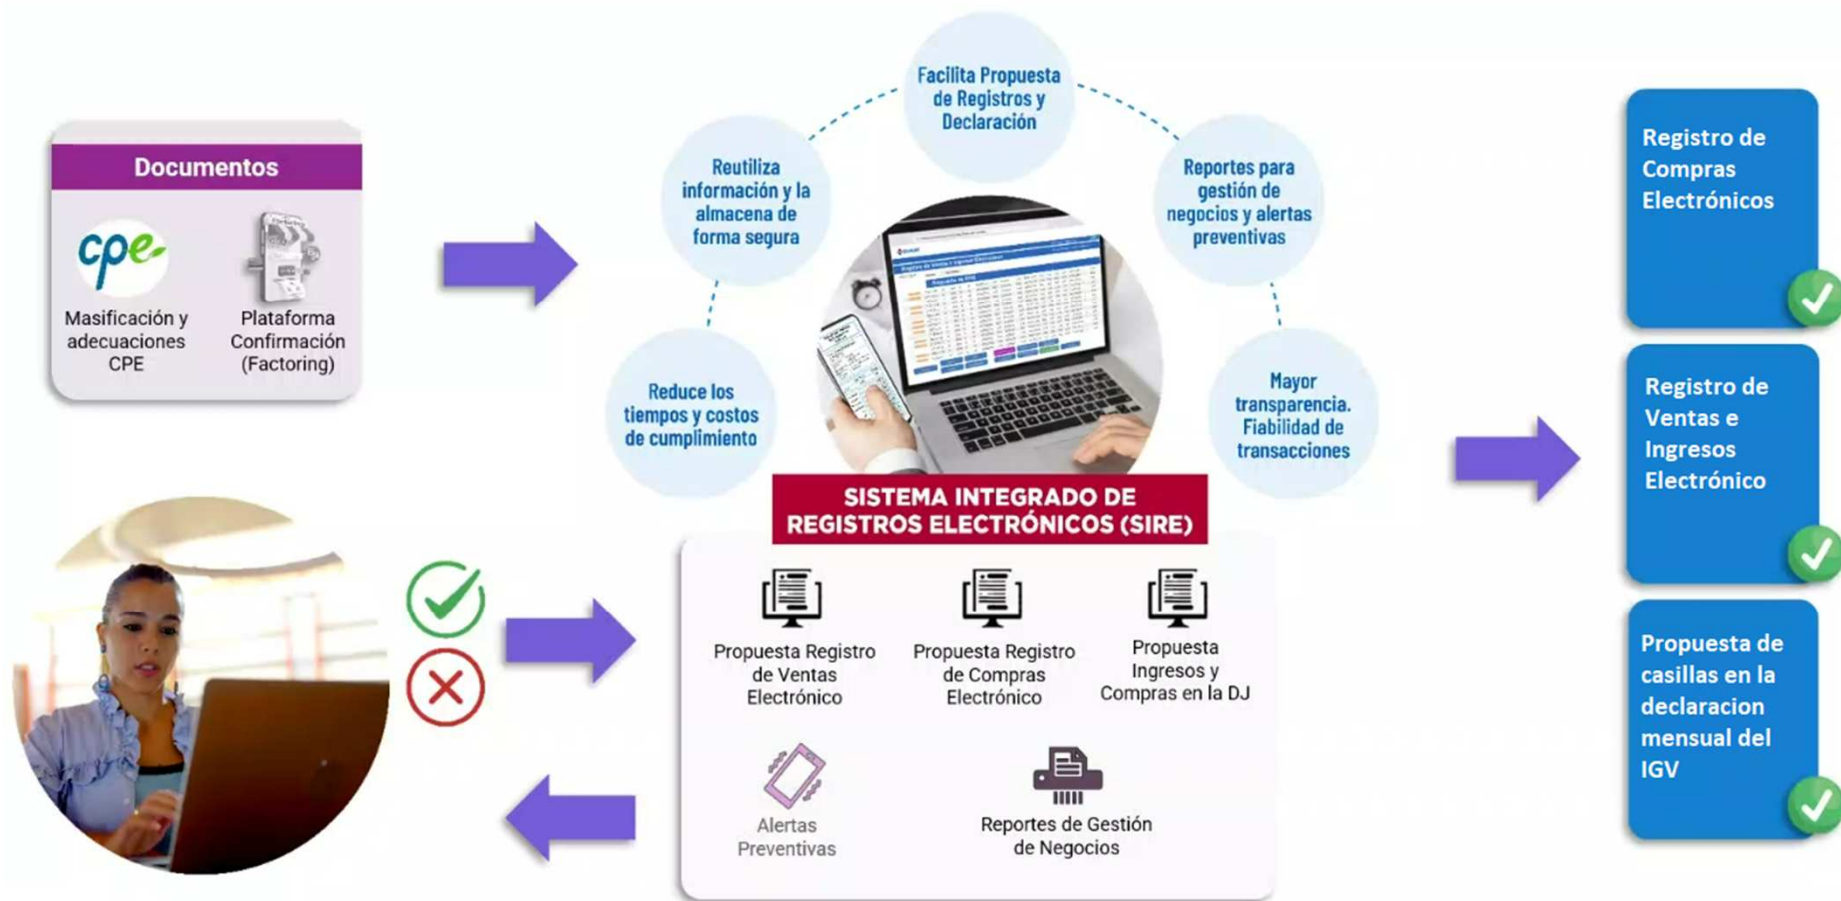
Documentos

cpe

Masificación y adecuaciones CPE

Plataforma Confirmación (Factoring)

Facilita Propuesta de Registros y Declaración

Reutiliza información y la almacena de forma segura

Reportes para gestión de negocios y alertas preventivas

Reduce los tiempos y costos de cumplimiento

Mayor transparencia. Fiabilidad de transacciones

SISTEMA INTEGRADO DE REGISTROS ELECTRÓNICOS (SIRE)

Propuesta Registro de Ventas Electrónico

Propuesta Registro de Compras Electrónico

Propuesta Ingresos y Compras en la DJ

Alertas Preventivas

Reportes de Gestión de Negocios

Registro de Compras Electrónicos

Registro de Ventas e Ingresos Electrónico

Propuesta de casillas en la declaracion mensual del IGV